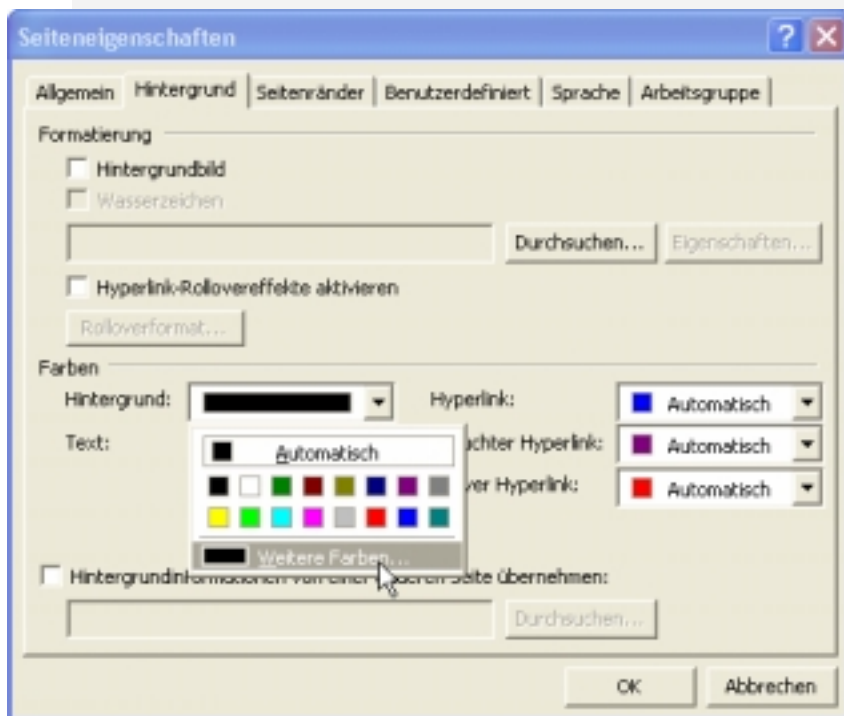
Seiteneigenschaften

Allgemein | Hintergrund | Seitenränder | Benutzerdefiniert | Sprache | Arbeitsgruppe

Formatierung

Hintergrundbild

Wasserzeichen

Durchsuchen...

Eigenschaften...

Hyperlink-Rollovereffekte aktivieren

Rolloverformat...

Farben

Hintergrund:

Hyperlink:

Automatisch

Text:

Automatisch

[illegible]uchter Hyperlink:

Automatisch

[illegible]ver Hyperlink:

Automatisch

Weitere Farben...

Hintergrundinformationen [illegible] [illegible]Seite übernehmen:

Durchsuchen...

OK

Abbrechen